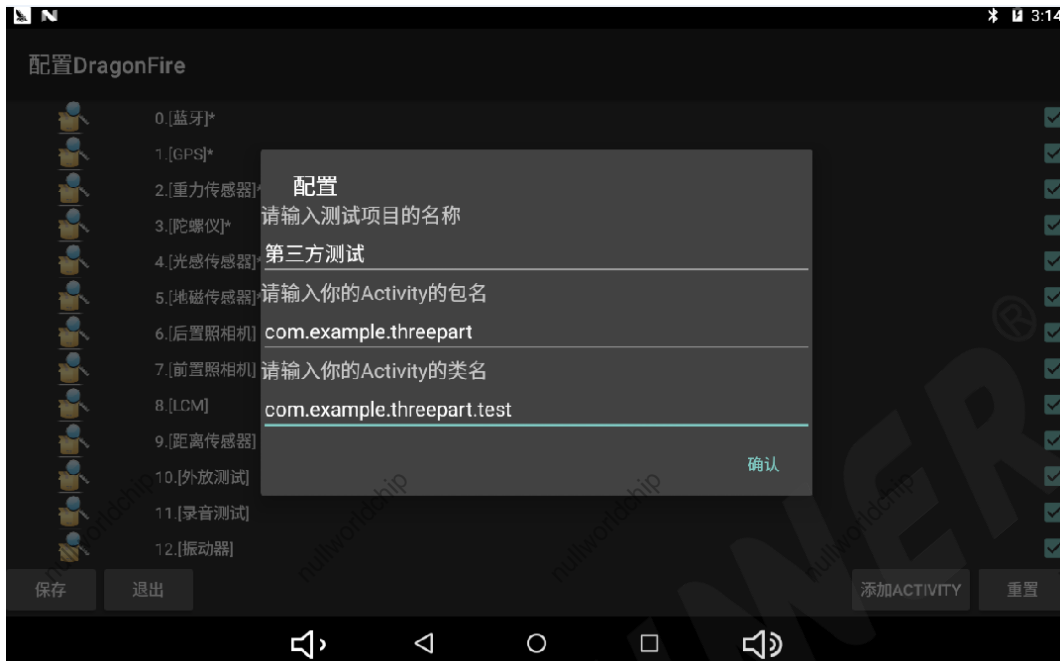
3:14

配置DragonFire

0.[蓝牙]*
1.[GPS]*
2.[重力传感器]
3.[陀螺仪]*
4.[光感传感器]
5.[地磁传感器]
6.[后置照相机]
7.[前置照相机]
8.[LCM]
9.[距离传感器]
10.[外放测试]
11.[录音测试]
12.[振动器]

配置
请输入测试项目的名称
第三方测试
请输入你的Activity的包名
com.example.threepart
请输入你的Activity的类名
com.example.threepart.test
确认

保存
退出
添加ACTIVITY
重置

nullworldchip
nullworldchip
nullworldchip
nullworldchip